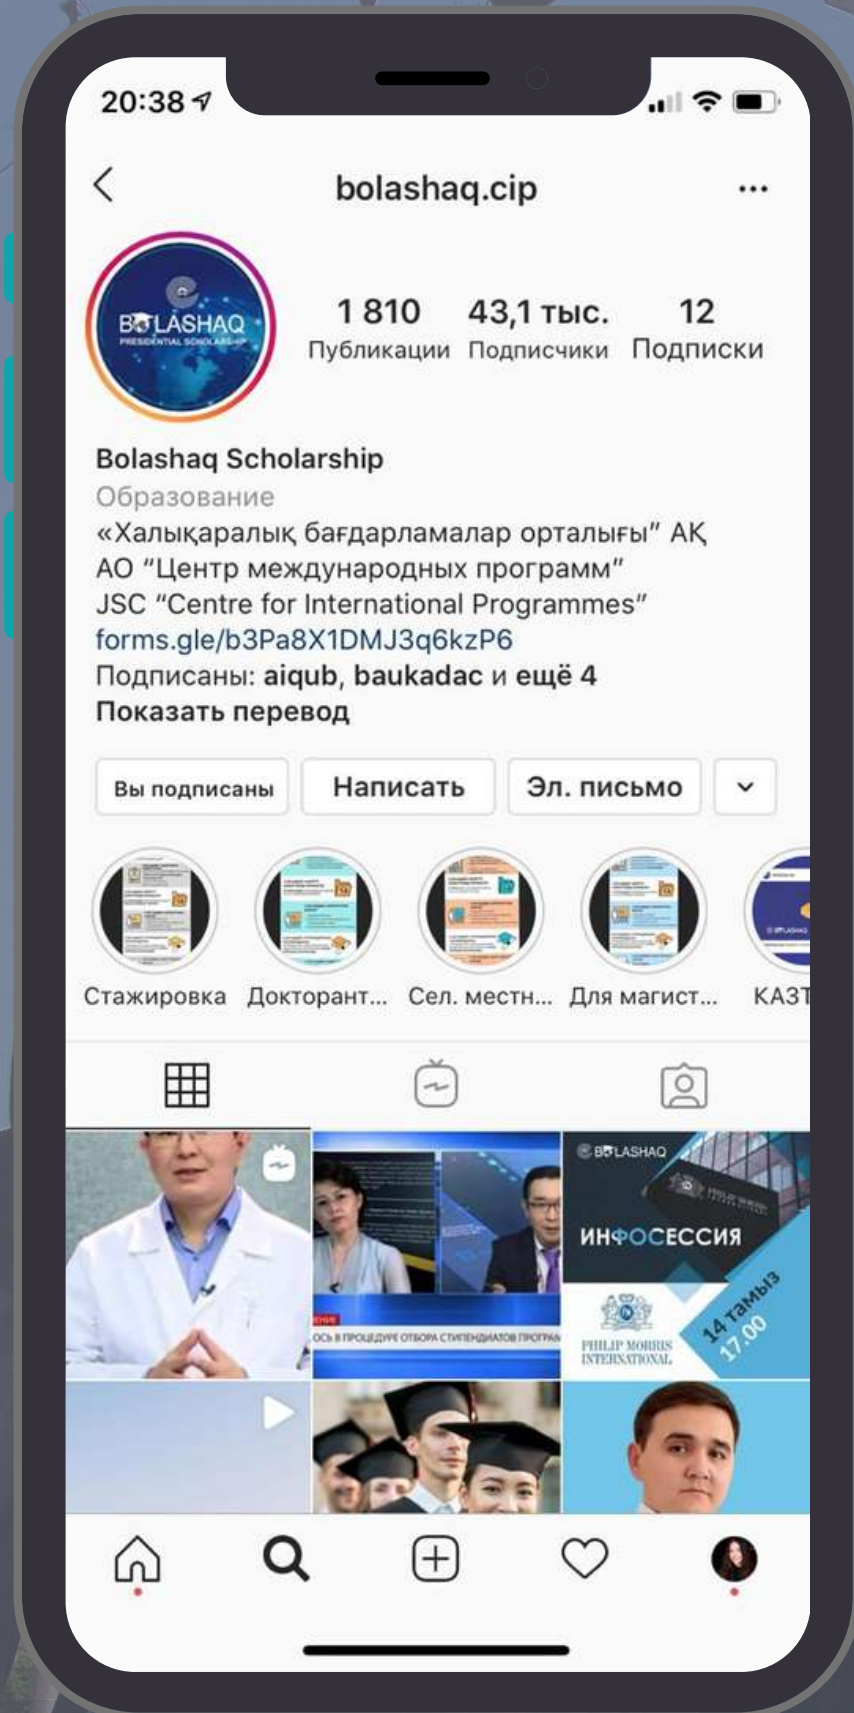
20:38

bolashaq.cip

BOLASHAQ
PRESIDENTIAL SCHOLARSHIP

1 810
Публикации

43,1 тыс.
Подписчики

12
Подписки

Bolashaq Scholarship
Образование
«Халықаралық бағдарламалар орталығы" АҚ
АО "Центр международных программ"
JSC "Centre for International Programmes"
forms.gle/b3Pa8X1DMJ3q6kzP6
Подписаны: aiqub, baukadac и ещё 4
Показать перевод

Вы подписаны
Написать
Эл. письмо

Стажировка
Докторант...
Сел. местн...
Для магист...
КАЗТ

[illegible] ОСЬ В ПРОЦЕДУРЕ ОТБОРА СТИПЕНДИАТОВ ПРОГРАМ

BOLASHAQ
ИНФОСЕССИЯ
PHILIP MORRIS INTERNATIONAL
14 тамыз
17.00